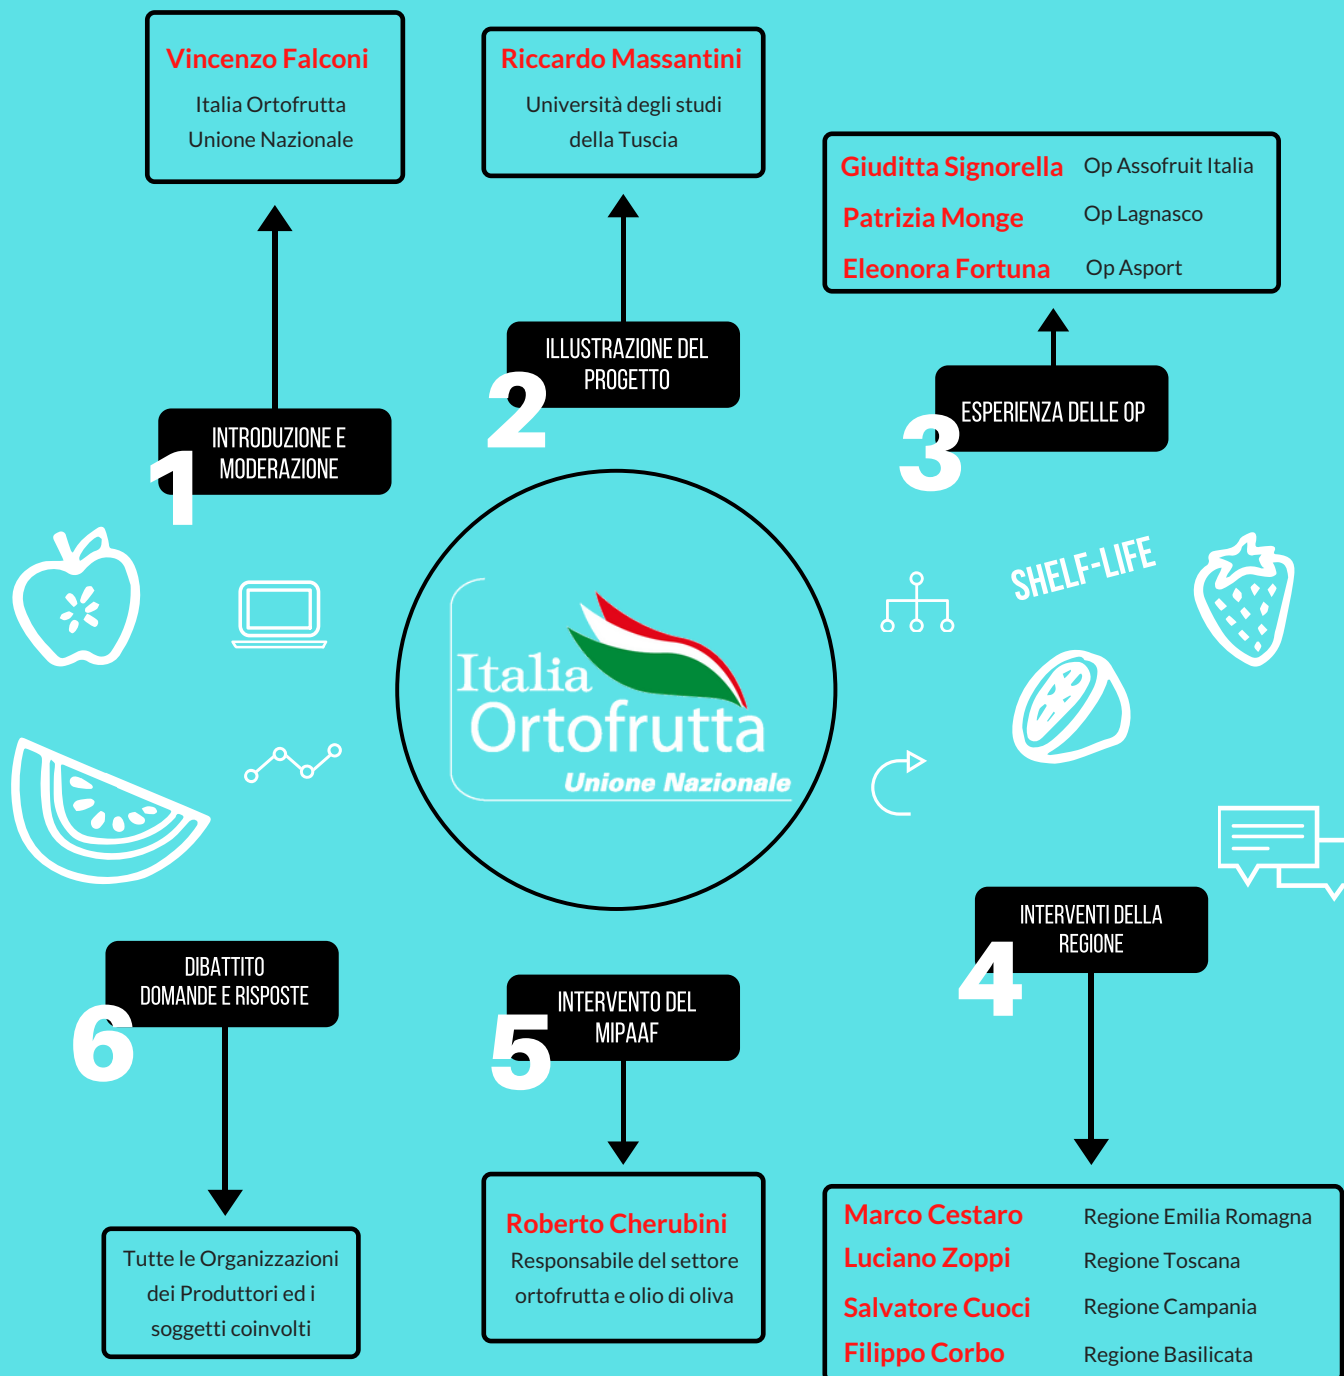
Vincenzo Falconi
Italia Ortofrutta Unione Nazionale

Riccardo Massantini
Università degli studi della Tuscia

Giuditta Signorella Op Assofruit Italia
Patrizia Monge Op Lagnasco
Eleonora Fortuna Op Asport

1 INTRODUZIONE E MODERAZIONE

2 ILLUSTRAZIONE DEL PROGETTO

3 ESPERIENZA DELLE OP

SHELF-LIFE

Italia Ortofrutta Unione Nazionale

4 INTERVENTI DELLA REGIONE

5 INTERVENTO DEL MIPAAF

6 DIBATTITO DOMANDE E RISPOSTE

Tutte le Organizzazioni dei Produttori ed i soggetti coinvolti

Roberto Cherubini
Responsabile del settore ortofrutta e olio di oliva

Marco Cestaro Regione Emilia Romagna
Luciano Zoppi Regione Toscana
Salvatore Cuoci Regione Campania
Filippo Corbo Regione Basilicata